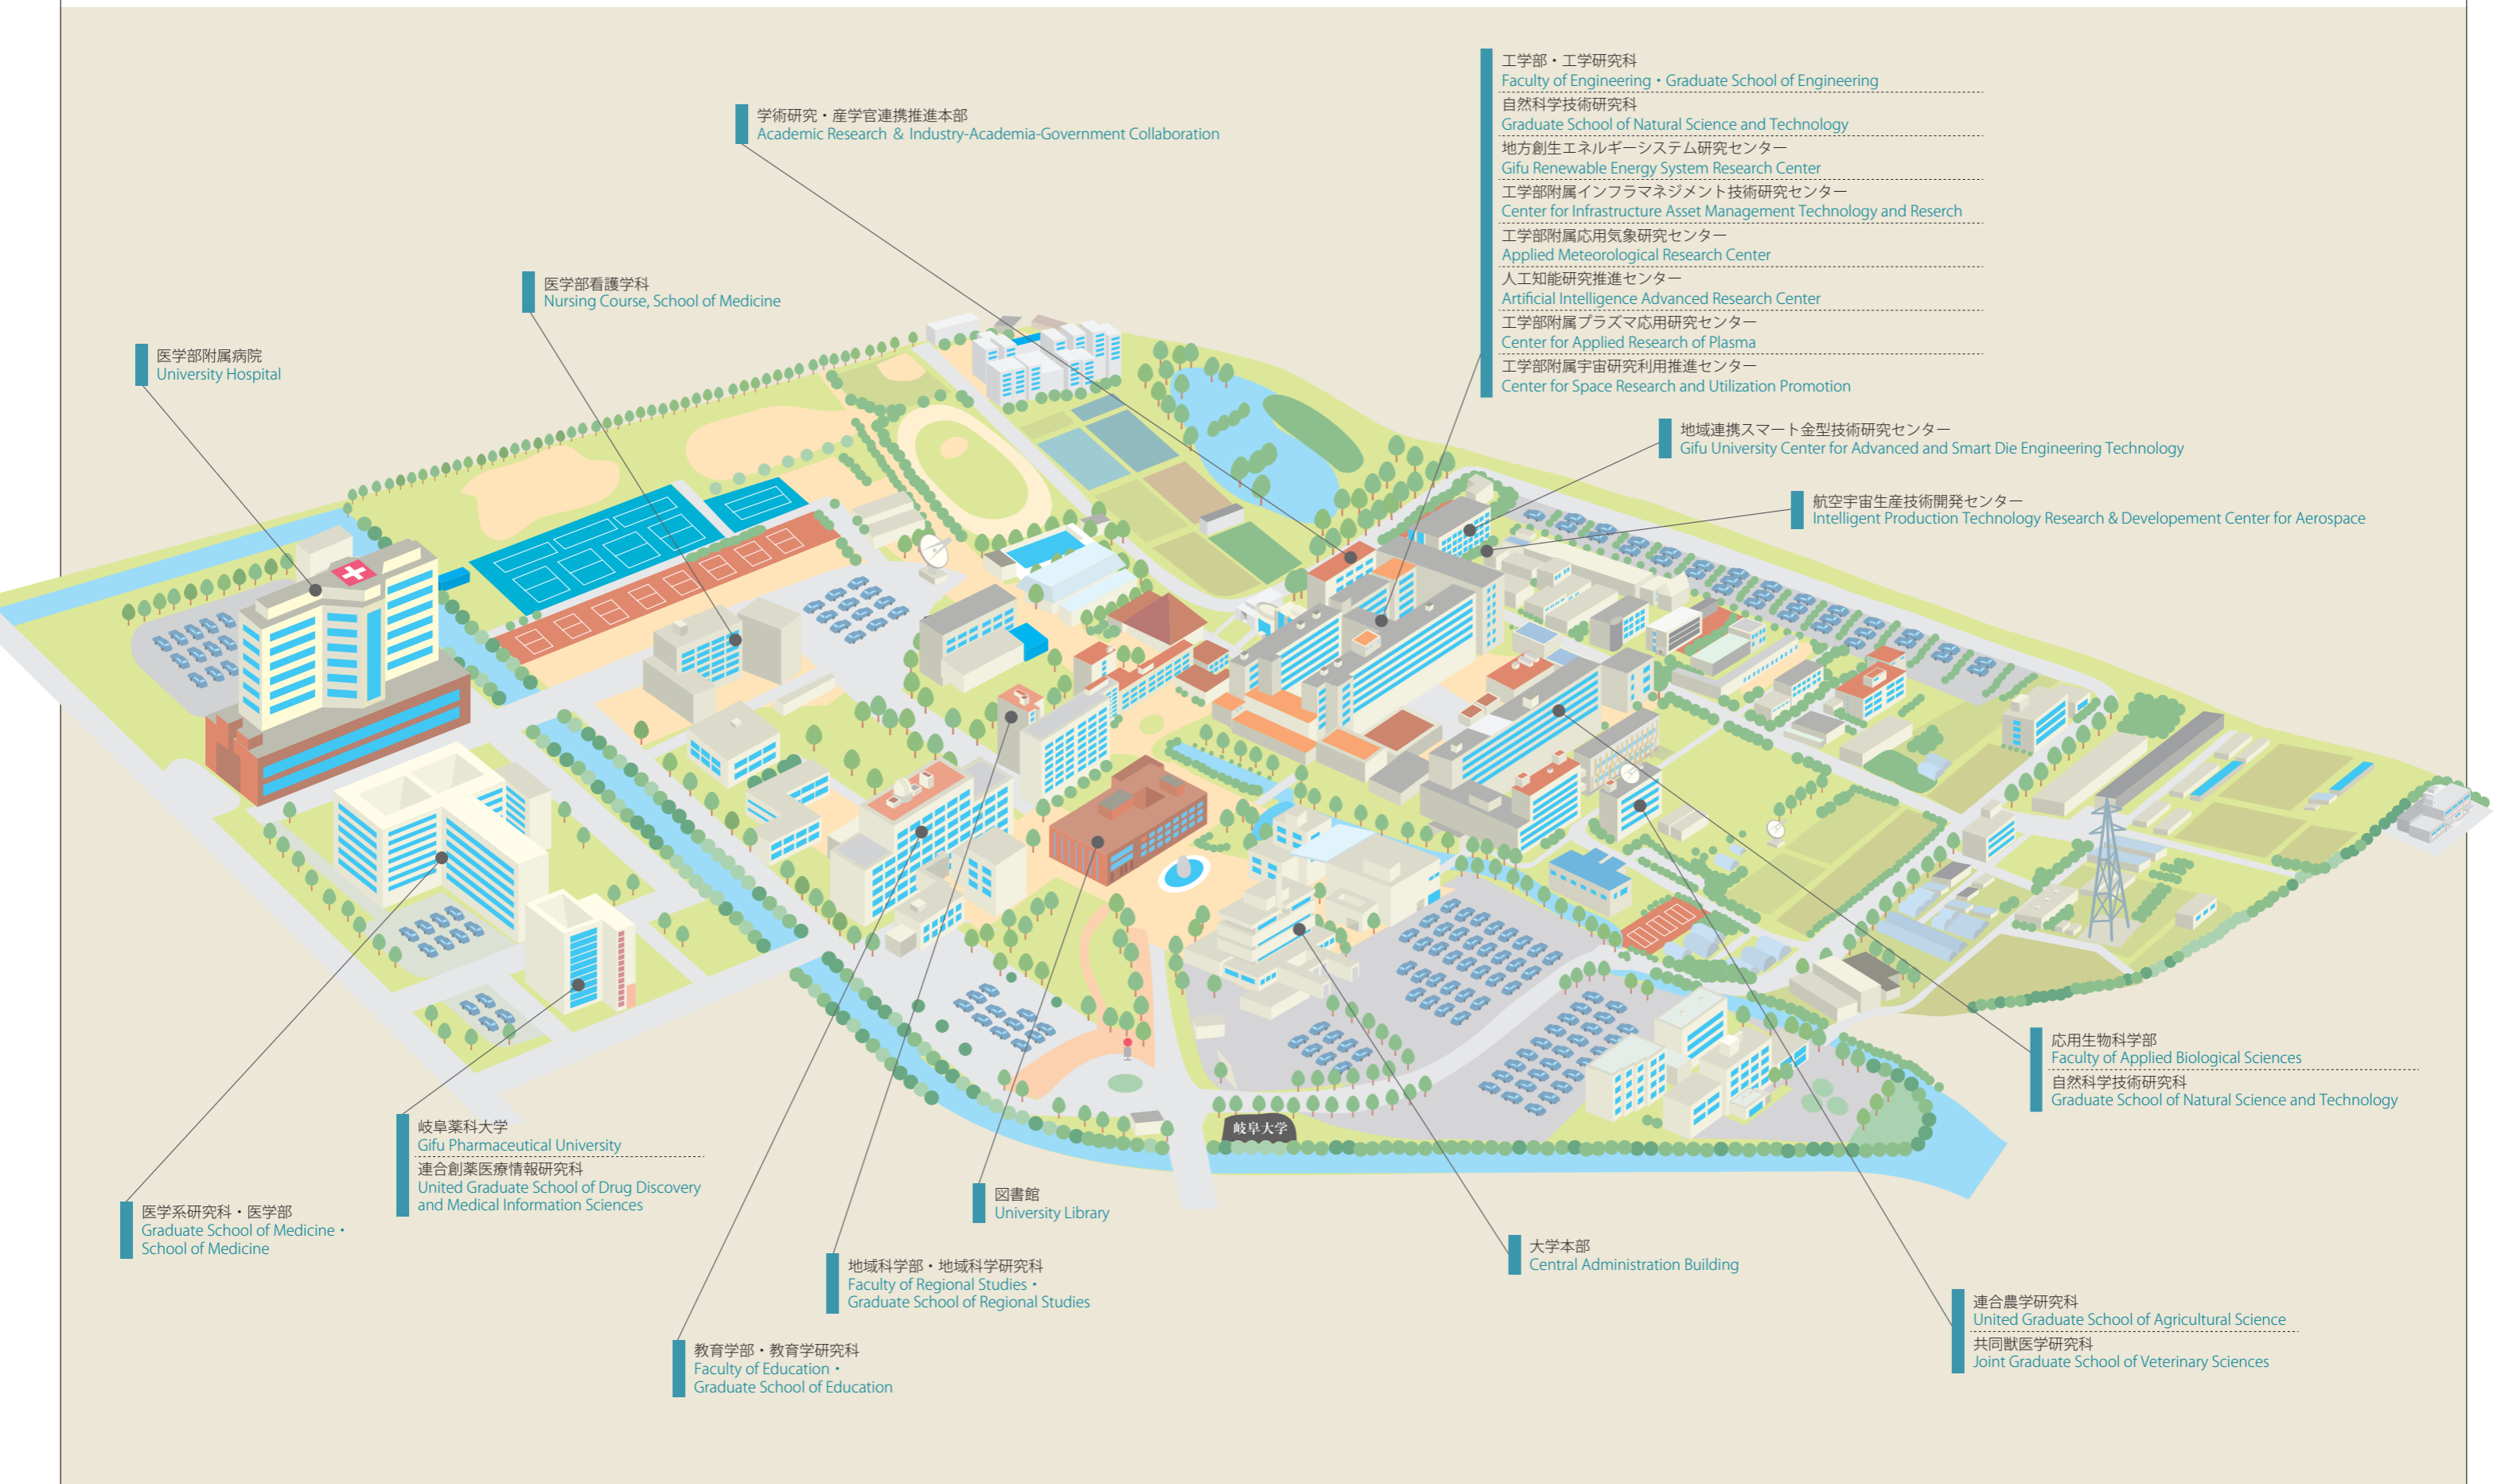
工学部・工学研究科
Faculty of Engineering・Graduate School of Engineering

自然科学技術研究科
Graduate School of Natural Science and Technology

地方創生エネルギーシステム研究センター
Gifu Renewable Energy System Research Center

工学部附属インフラマネジメント技術研究センター
Center for Infrastructure Asset Management Technology and Reserch

工学部附属応用気象研究センター
Applied Meteorological Research Center

人工知能研究推進センター
Artificial Intelligence Advanced Research Center

工学部附属プラズマ応用研究センター
Center for Applied Research of Plasma

工学部附属宇宙研究利用推進センター
Center for Space Research and Utilization Promotion

学術研究・産学官連携推進本部
Academic Research & Industry-Academia-Government Collaboration

医学部看護学科
Nursing Course, School of Medicine

医学部附属病院
University Hospital

地域連携スマート金型技術研究センター
Gifu University Center for Advanced and Smart Die Engineering Technology

航空宇宙生産技術開発センター
Intelligent Production Technology Research & Developement Center for Aerospace

応用生物科学部
Faculty of Applied Biological Sciences

自然科学技術研究科
Graduate School of Natural Science and Technology

岐阜大学

岐阜薬科大学
Gifu Pharmaceutical University

連合創薬医療情報研究科
United Graduate School of Drug Discovery and Medical Information Sciences

医学系研究科・医学部
Graduate School of Medicine・School of Medicine

図書館
University Library

大学本部
Central Administration Building

地域科学部・地域科学研究科
Faculty of Regional Studies・Graduate School of Regional Studies

連合農学研究科
United Graduate School of Agricultural Science

共同獣医学研究科
Joint Graduate School of Veterinary Sciences

教育学部・教育学研究科
Faculty of Education・Graduate School of Education